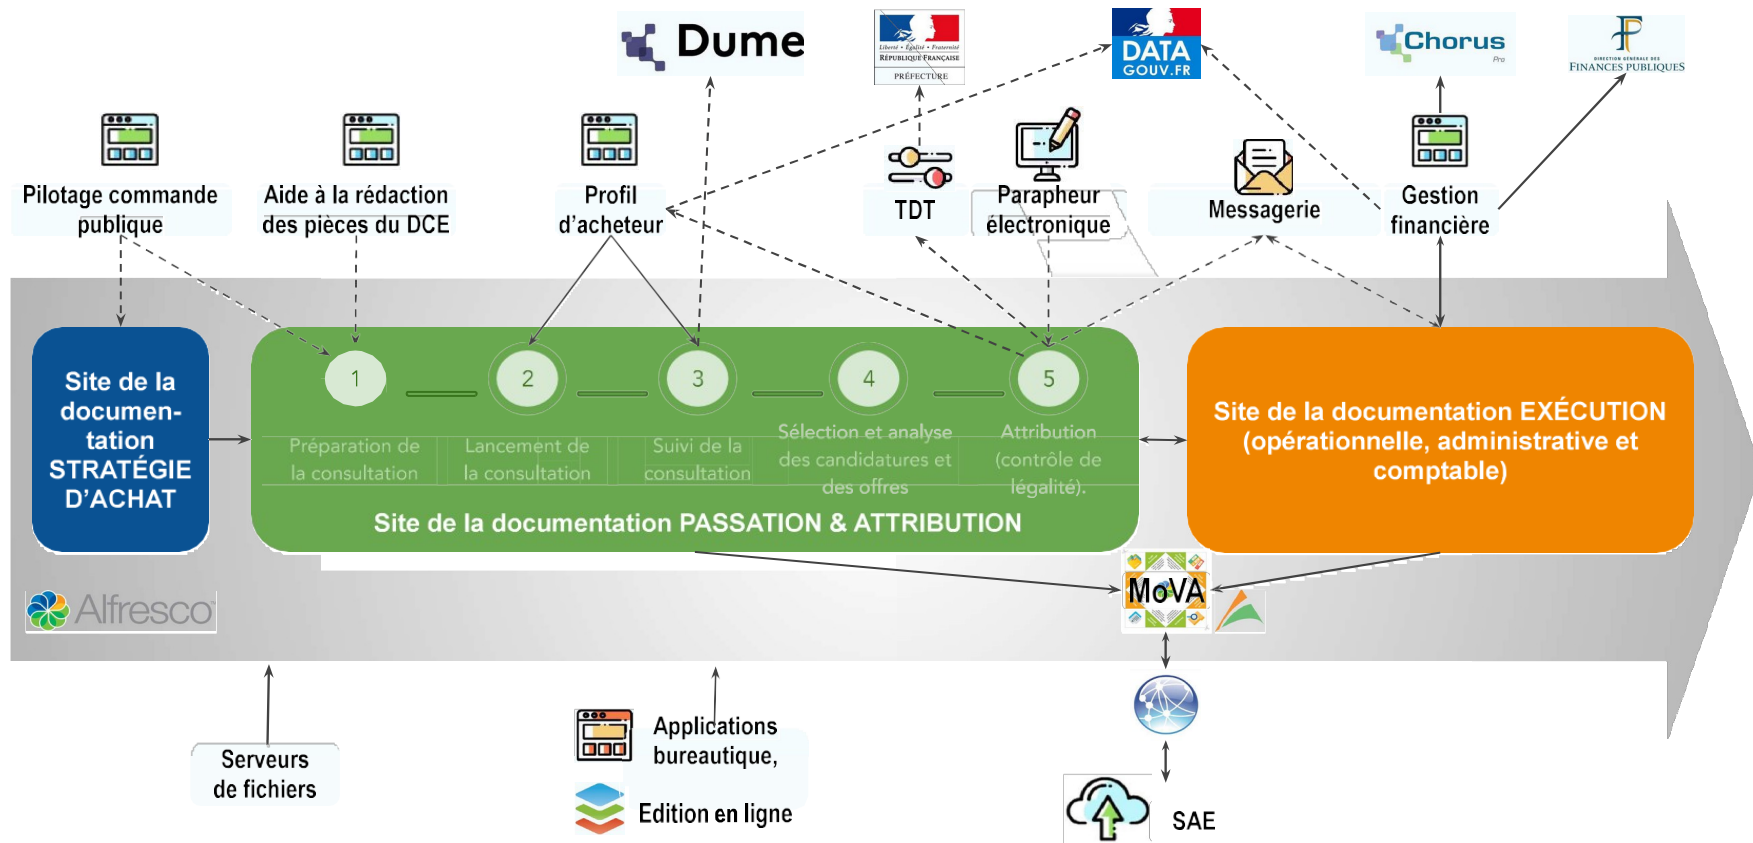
Dume

Liberté • Égalité • Fraternité
RÉPUBLIQUE FRANÇAISE
PRÉFECTURE

DATA GOUV.FR

Chorus Pro

DIRECTION GÉNÉRALE DES FINANCES PUBLIQUES

Pilotage commande publique

Aide à la rédaction des pièces du DCE

Profil d'acheteur

TDT

Parapheur électronique

Messagerie

Gestion financière

Site de la documentation STRATÉGIE D'ACHAT

1 Préparation de la consultation

2 Lancement de la consultation

3 Suivi de la consultation

4 Sélection et analyse des candidatures et des offres

5 Attribution (contrôle de légalité).

Site de la documentation PASSATION & ATTRIBUTION

Site de la documentation EXÉCUTION (opérationnelle, administrative et comptable)

Alfresco

MoVA

Serveurs de fichiers

Applications bureautique,

Edition en ligne

SAE